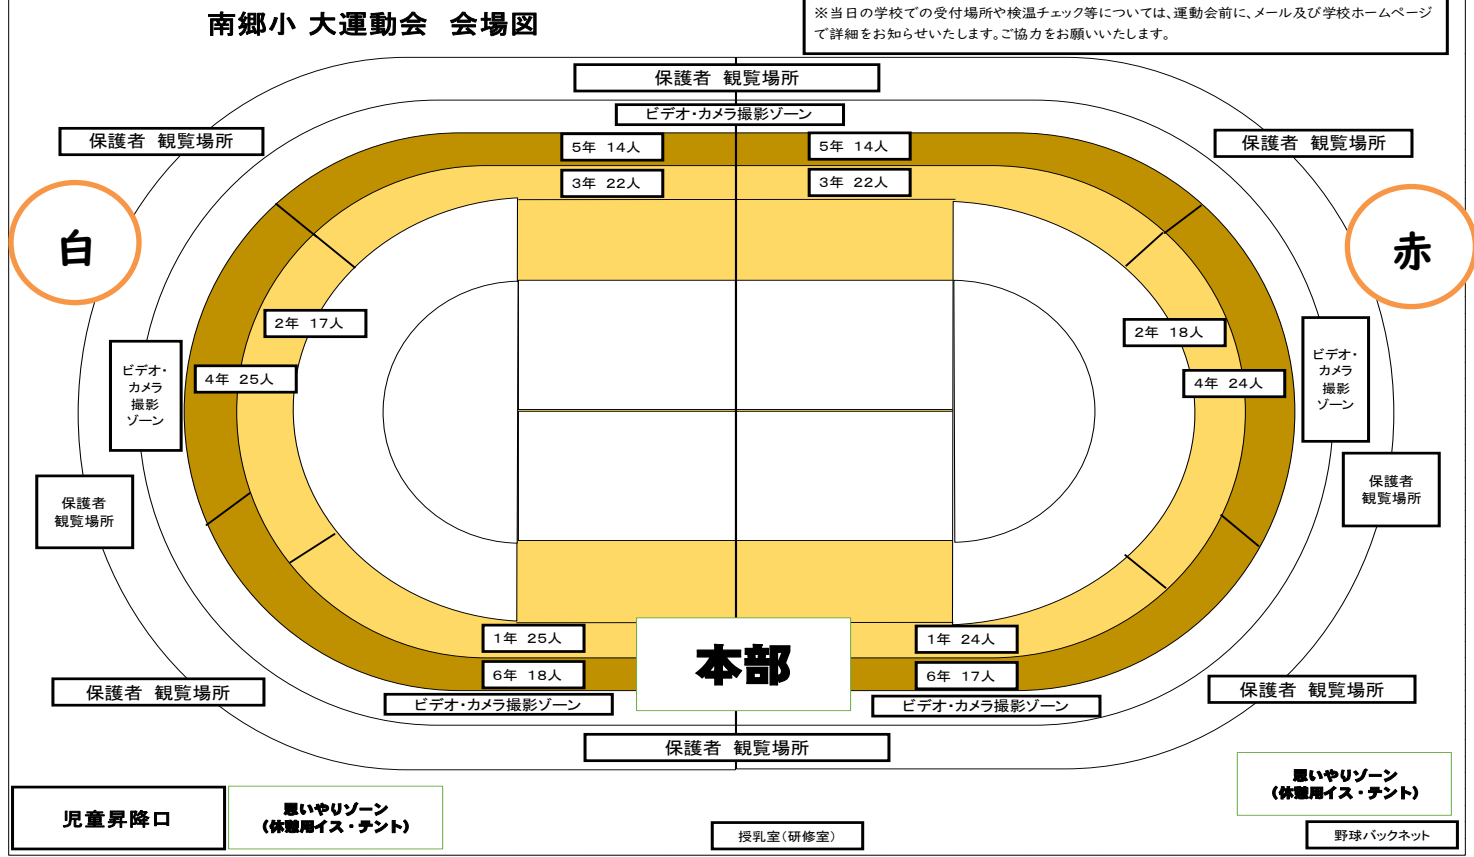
南郷小 大運動会 会場図

※当日の学校での受付場所や検温チェック等については、運動会前に、メール及び学校ホームページで詳細をお知らせいたします。ご協力をお願いいたします。

保護者 観覧場所

ビデオ・カメラ撮影ゾーン

保護者 観覧場所

5年 14人

5年 14人

保護者 観覧場所

3年 22人

3年 22人

白

赤

2年 17人

2年 18人

ビデオ・カメラ撮影ゾーン

4年 25人

4年 24人

ビデオ・カメラ撮影ゾーン

保護者 観覧場所

保護者 観覧場所

1年 25人

本部

1年 24人

6年 18人

6年 17人

保護者 観覧場所

保護者 観覧場所

ビデオ・カメラ撮影ゾーン

ビデオ・カメラ撮影ゾーン

保護者 観覧場所

思いやりゾーン (休憩用イス・テント)

児童昇降口

思いやりゾーン (休憩用イス・テント)

授乳室(研修室)

野球バックネット